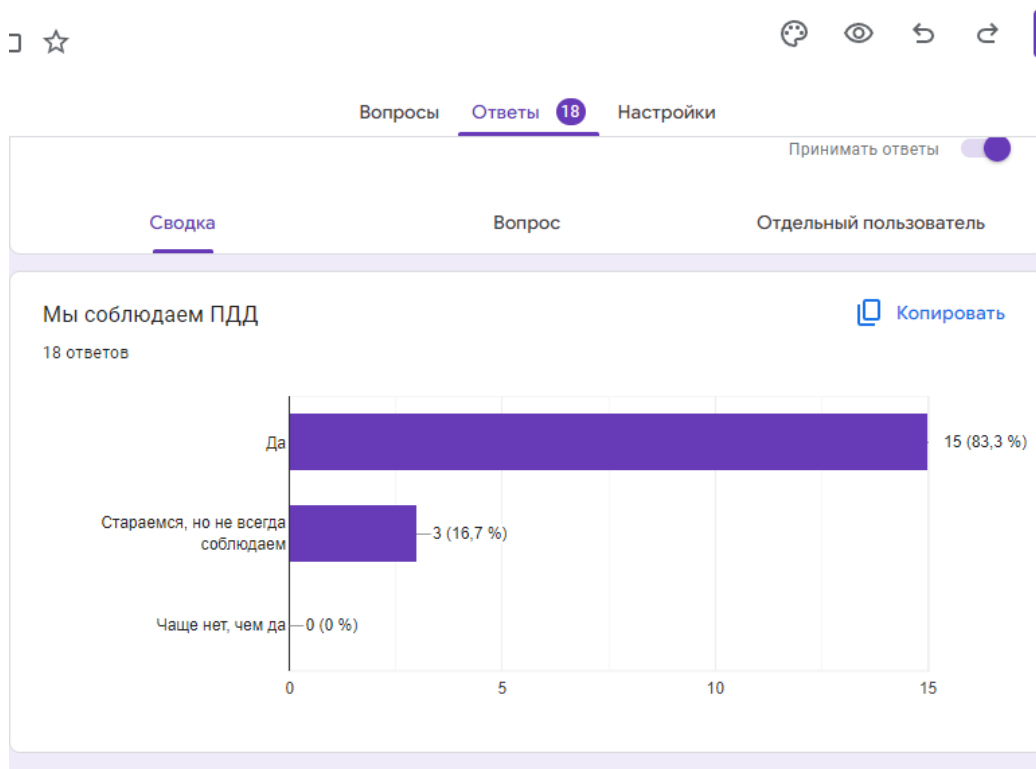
Вопросы Ответы 18 Настройки

Принимать ответы

Сводка Вопрос Отдельный пользователь

Мы соблюдаем ПДД

Копировать

18 ответов

Да — 15 (83,3 %)

Стараемся, но не всегда соблюдаем — 3 (16,7 %)

Чаще нет, чем да — 0 (0 %)

0 5 10 15